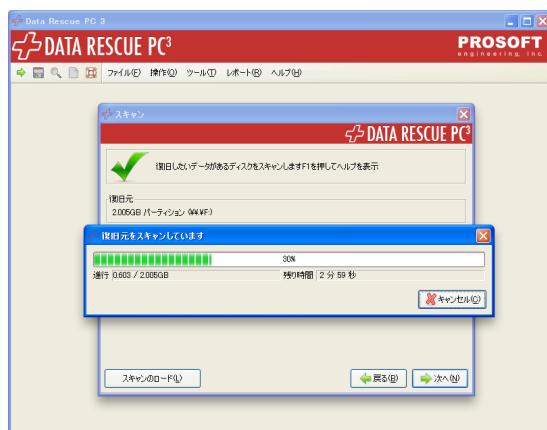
Data Rescue PC 3

DATA RESCUE PC$^3$

PROSOFT
engineering, inc.

ファイル(F) 操作(O) ツール(T) レポート(R) ヘルプ(H)

スキャン

DATA RESCUE PC$^3$

復旧したいデータがあるディスクをスキャンしますF1を押してヘルプを表示

復旧元
2.005GB パーティション (¥¥.¥F:)

復旧元をスキャンしています

30%

進行 0.603 / 2.005GB

残り時間 2 分 59 秒

キャンセル(C)

スキャンのロード(L)

戻る(B)

次へ(N)